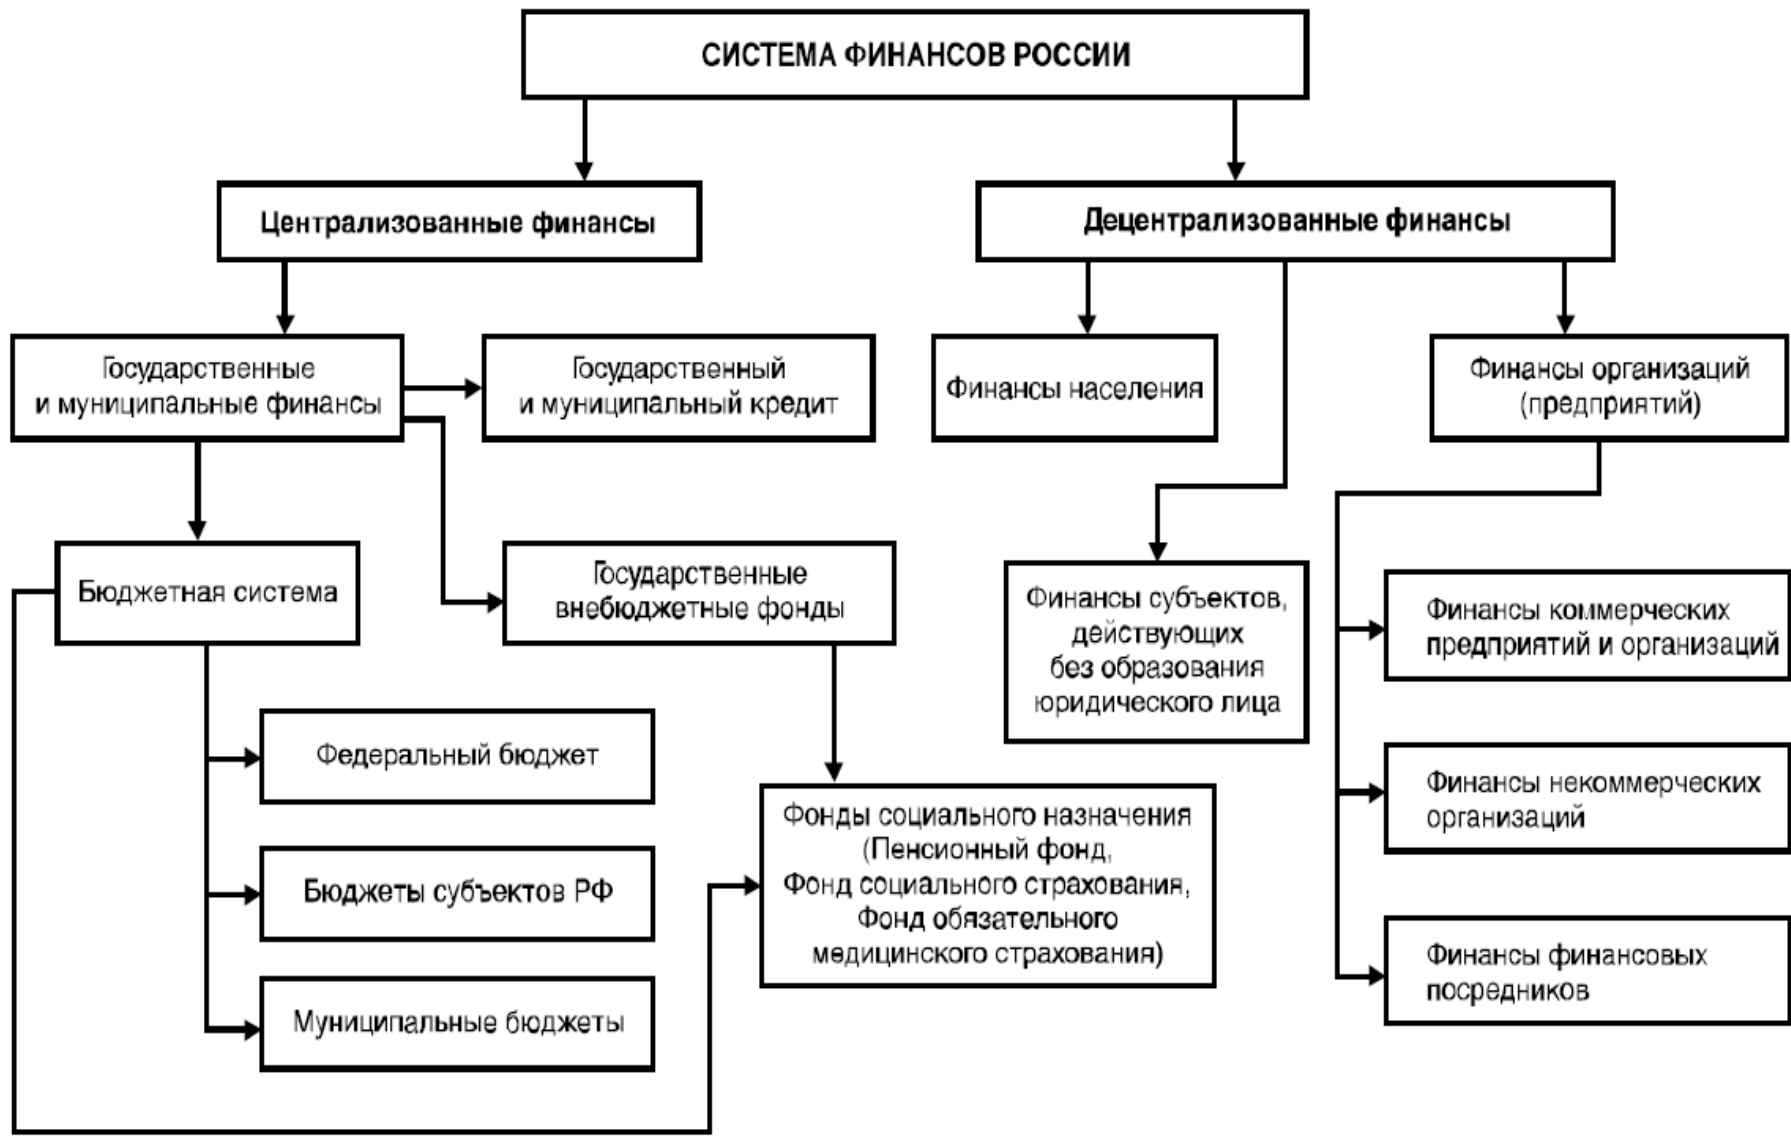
СИСТЕМА ФИНАНСОВ РОССИИ

Централизованные финансы

Децентрализованные финансы

Государственные и муниципальные финансы

Государственный и муниципальный кредит

Финансы населения

Финансы организаций (предприятий)

Бюджетная система

Государственные внебюджетные фонды

Финансы субъектов, действующих без образования юридического лица

Финансы коммерческих предприятий и организаций

Федеральный бюджет

Фонды социального назначения (Пенсионный фонд, Фонд социального страхования, Фонд обязательного медицинского страхования)

Финансы некоммерческих организаций

Бюджеты субъектов РФ

Муниципальные бюджеты

Финансы финансовых посредников